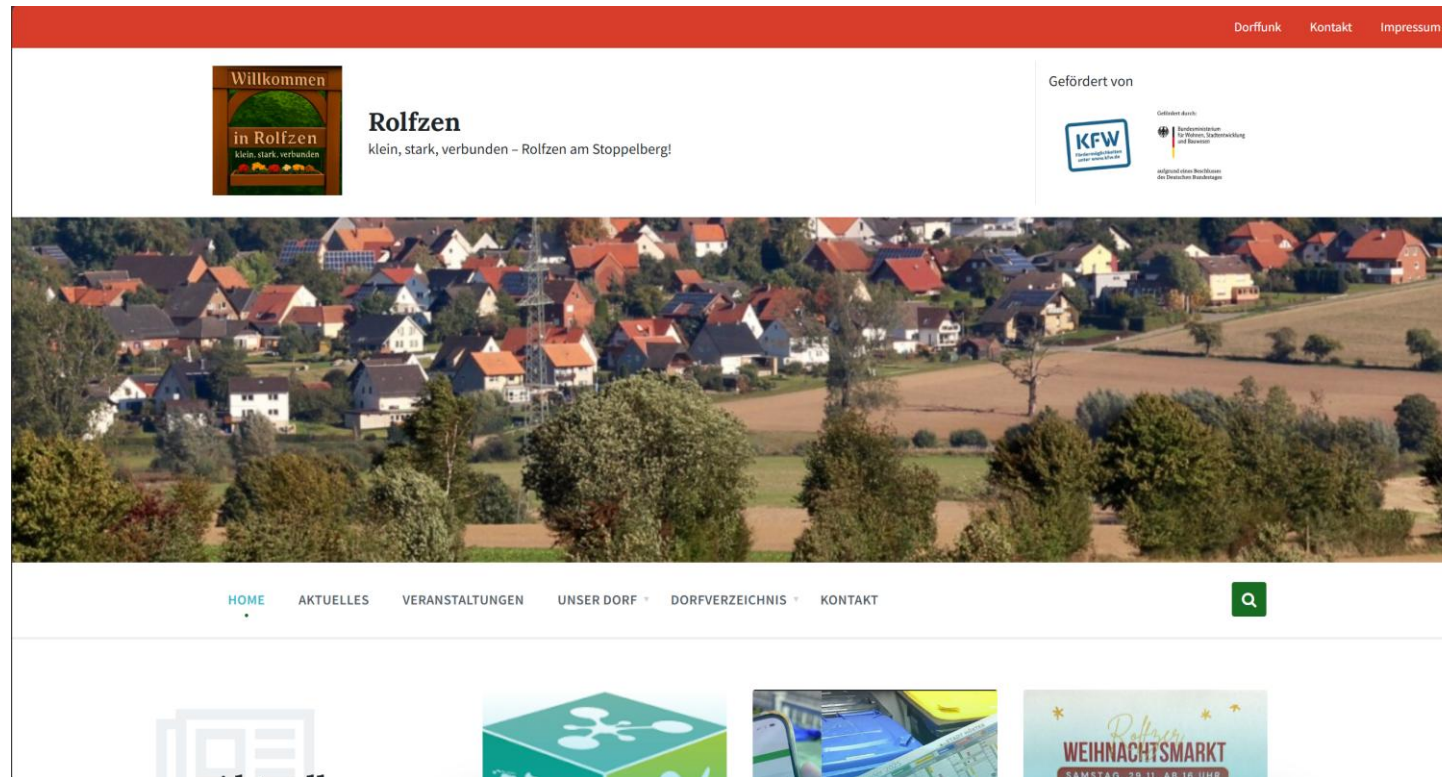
Dorffunk Kontakt Impressum

Willkommen in Rolfzen klein. stark. verbunden

Rolfzen
klein, stark, verbunden – Rolfzen am Stoppelberg!

Gefördert von

KFW

Gefördert durch:
Bundesministerium für Wohnen, Stadtentwicklung und Bauwesen
aufgrund eines Beschlusses des Deutschen Bundestages

HOME AKTUELLES VERANSTALTUNGEN UNSER DORF DORFVERZEICHNIS KONTAKT

Rolfzen
WEIHNACHTSMARKT
SAMSTAG, 29.11. AB 16 UHR